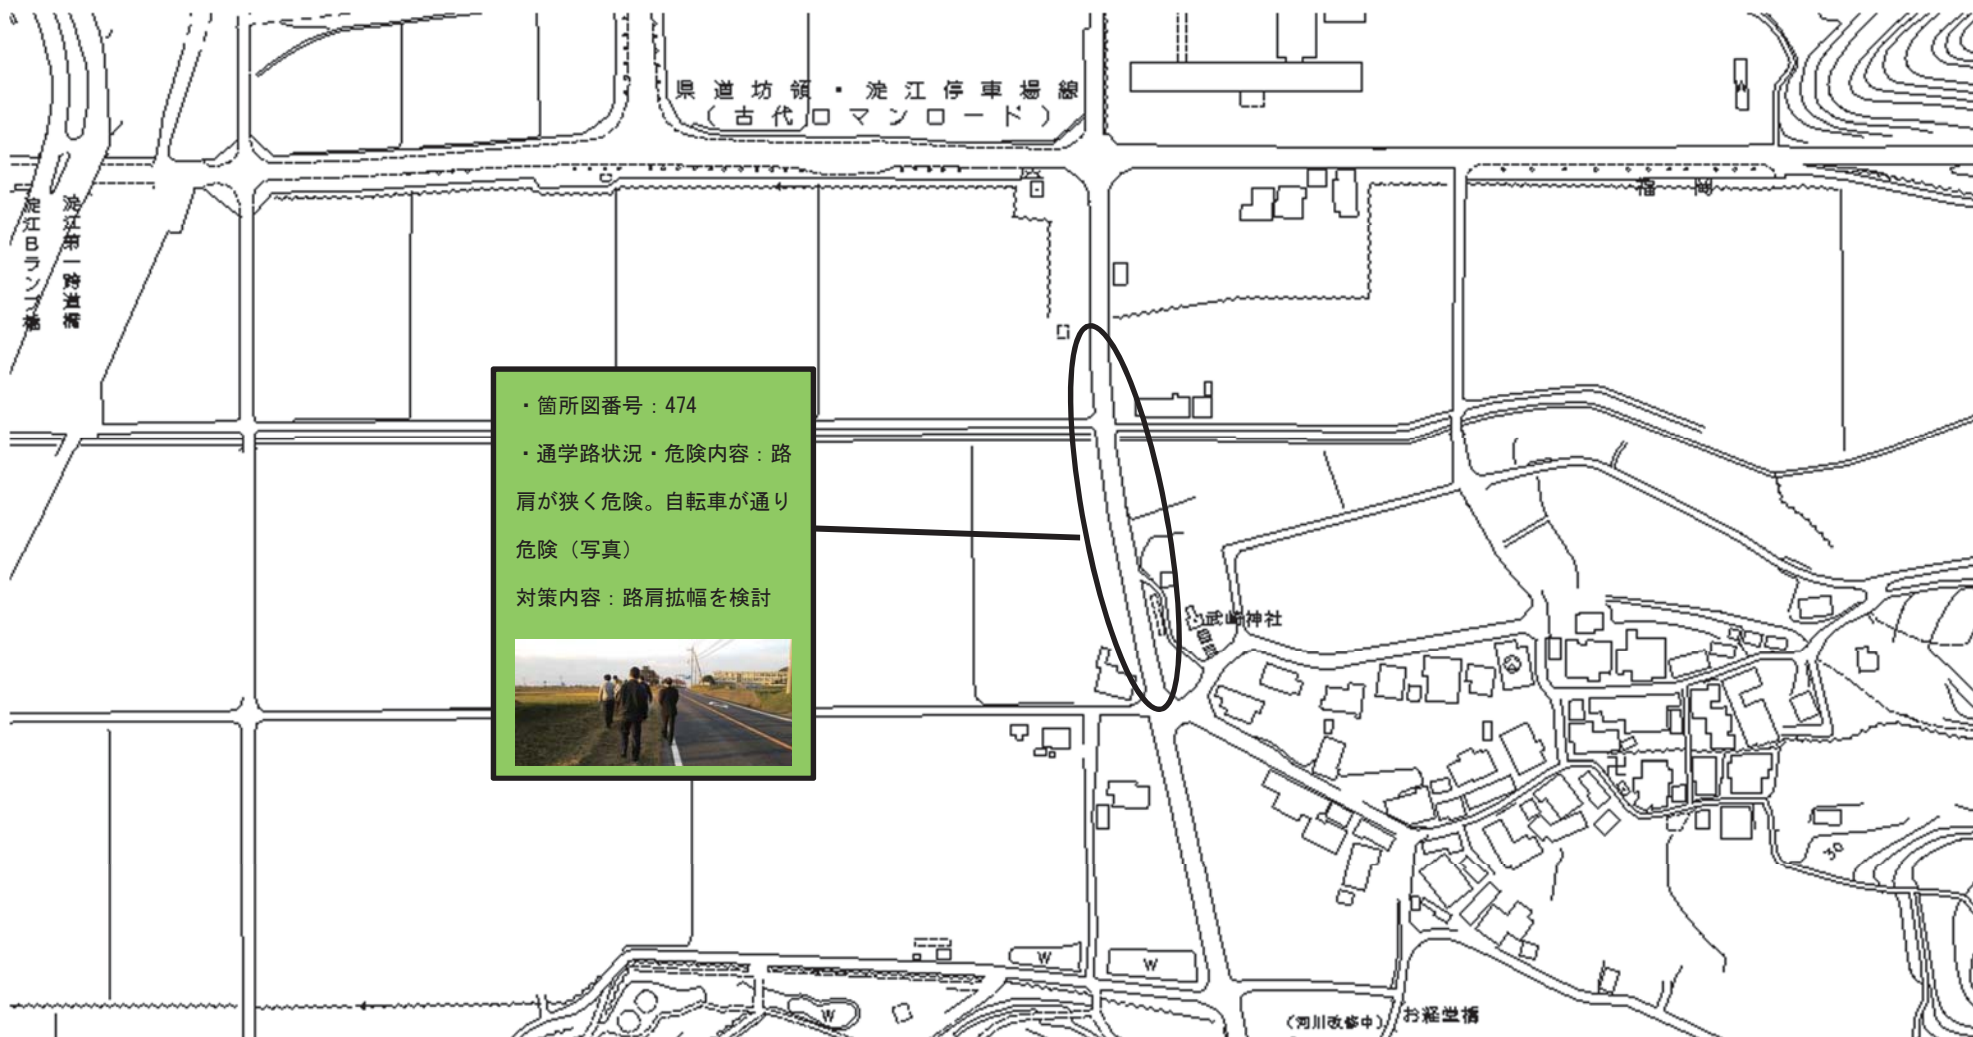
県道坊領・淀江停車場線
（古代ロマンロード）

淀江Bランプ橋

淀江第一跨道橋

福岡

・箇所図番号：474

・通学路状況・危険内容：路肩が狭く危険。自転車が通り危険（写真）

対策内容：路肩拡幅を検討

武崎神社

W

W

W

（河川改修中）

お経堂橋